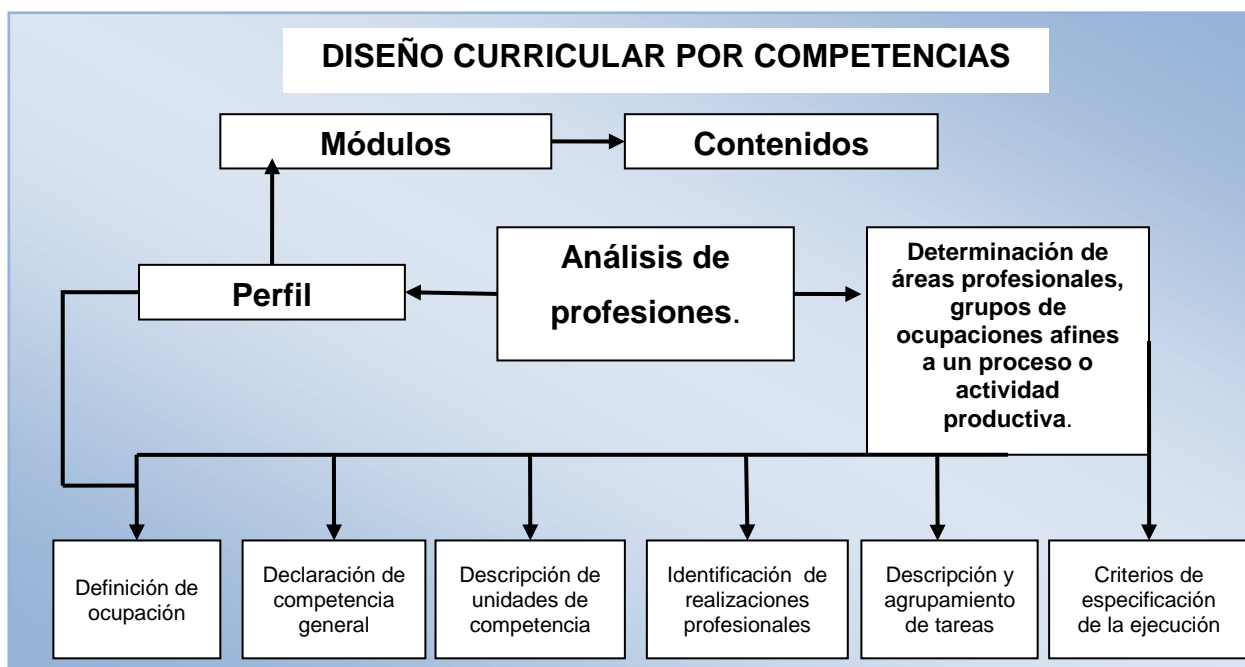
DISEÑO CURRICULAR POR COMPETENCIAS

Módulos

Contenidos

Perfil

Análisis de profesiones.

Determinación de áreas profesionales, grupos de ocupaciones afines a un proceso o actividad productiva.

Definición de ocupación

Declaración de competencia general

Descripción de unidades de competencia

Identificación de realizaciones profesionales

Descripción y agrupamiento de tareas

Criterios de especificación de la ejecución